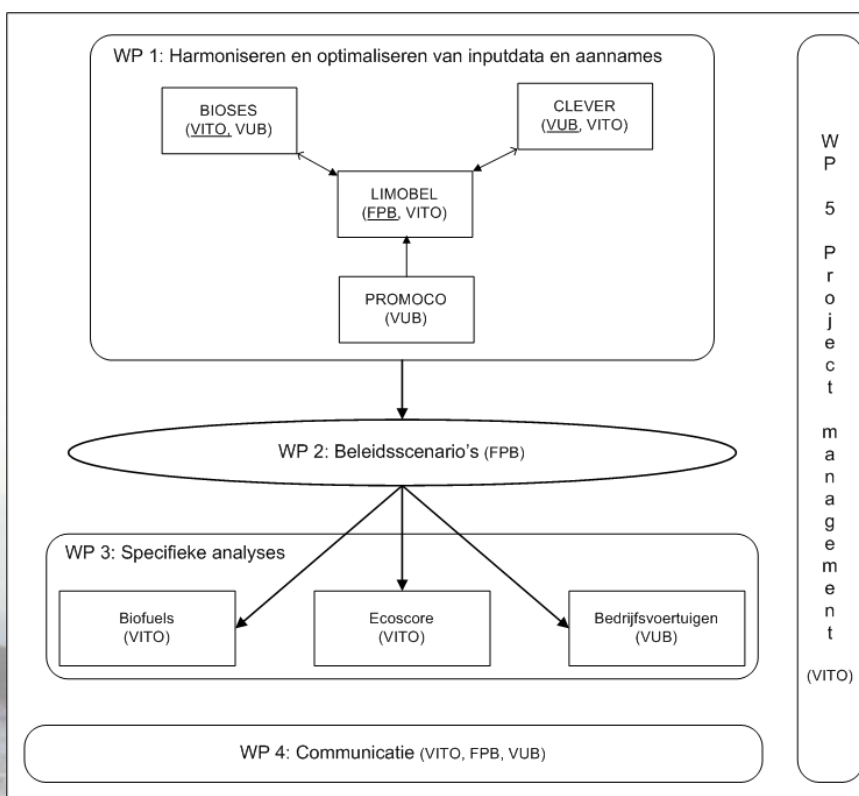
WP 1: Harmoniseren en optimaliseren van inputdata en aannames

BIOSES
(VITO, VUB)

CLEVER
(VUB, VITO)

LIMOBEL
(FPB, VITO)

PROMOCO
(VUB)

WP 2: Beleidsscenario's (FPB)

WP 3: Specifieke analyses

Biofuels
(VITO)

Ecoscore
(VITO)

Bedrijfsvoertuigen
(VUB)

WP 4: Communicatie (VITO, FPB, VUB)

WP 5 Project management

(VITO)